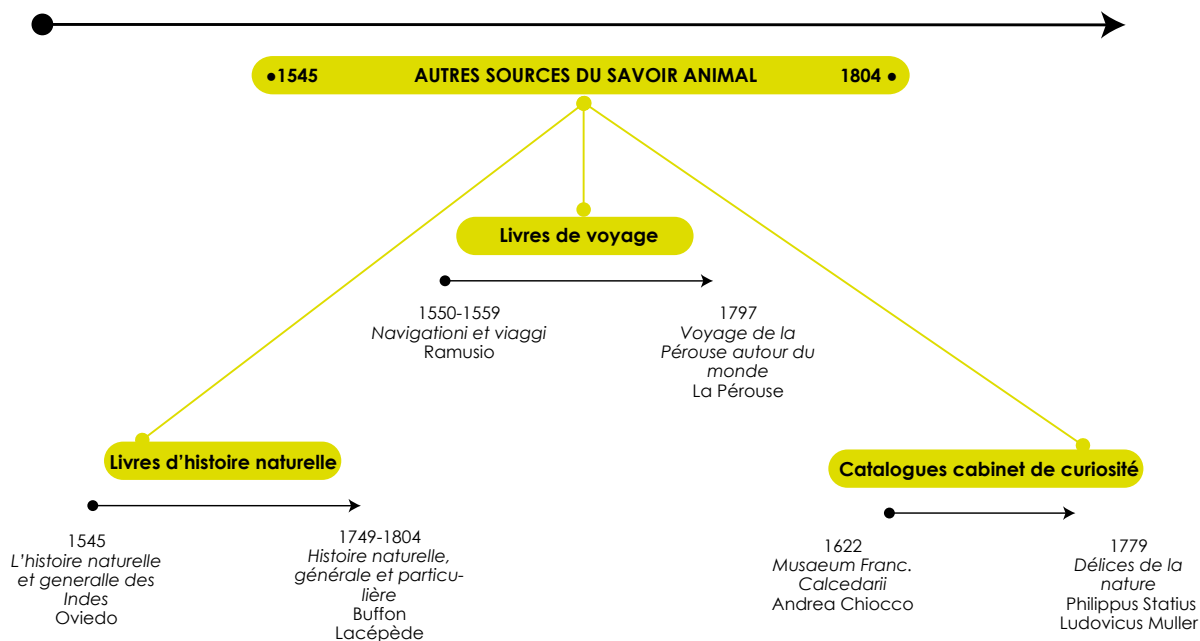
1545 AUTRES SOURCES DU SAVOIR ANIMAL 1804

Livres de voyage

1550-1559
*Navigationi et viaggi*
Ramusio

1797
*Voyage de la Pérouse autour du monde*
La Pérouse

Livres d'histoire naturelle

1545
*L'histoire naturelle et generalle des Indes*
Oviedo

1749-1804
*Histoire naturelle, générale et particulière*
Buffon
Lacépède

Catalogues cabinet de curiosité

1622
*Musaeum Franc. Calcedarii*
Andrea Chiocco

1779
*Délices de la nature*
Philippus Statius
Ludovicus Muller